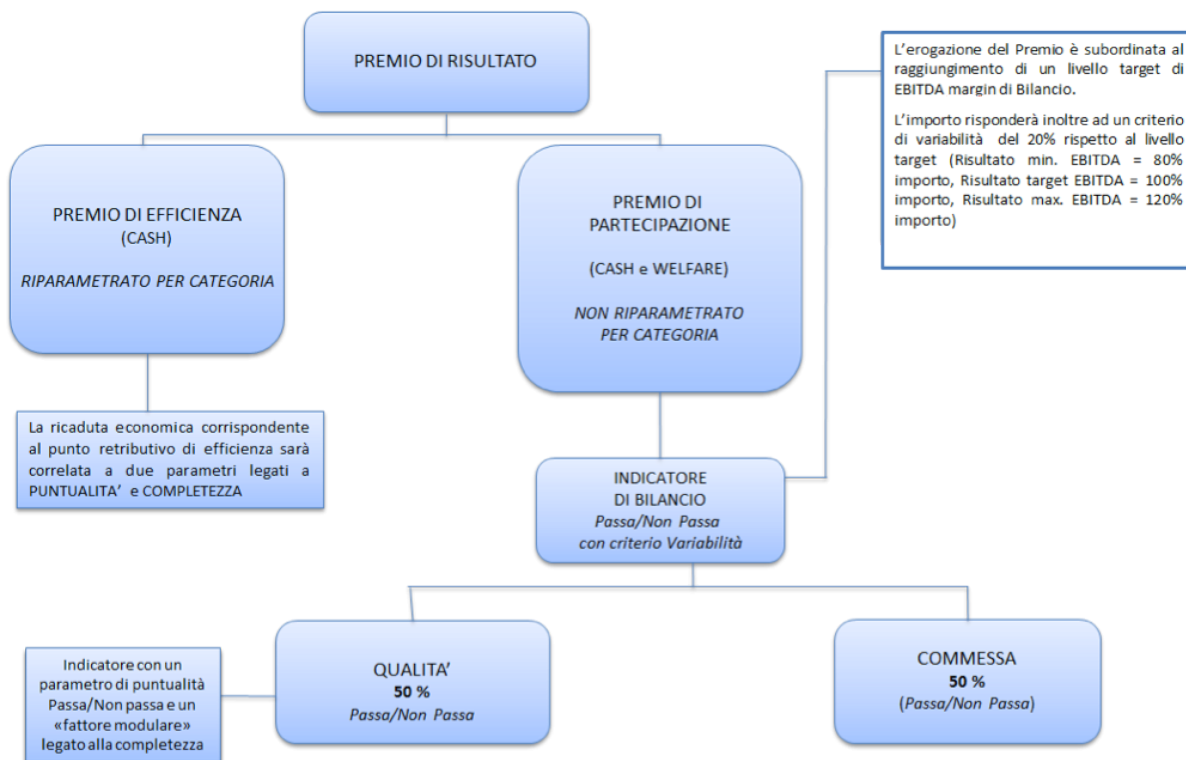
PREMIO DI RISULTATO

L'erogazione del Premio è subordinata al raggiungimento di un livello target di EBITDA margin di Bilancio.

L'importo risponderà inoltre ad un criterio di variabilità del 20% rispetto al livello target (Risultato min. EBITDA = 80% importo, Risultato target EBITDA = 100% importo, Risultato max. EBITDA = 120% importo)

PREMIO DI EFFICIENZA
(CASH)

RIPARAMETRATO PER CATEGORIA

PREMIO DI PARTECIPAZIONE

(CASH e WELFARE)

NON RIPARAMETRATO PER CATEGORIA

La ricaduta economica corrispondente al punto retributivo di efficienza sarà correlata a due parametri legati a PUNTUALITA' e COMPLETEZZA

INDICATORE
DI BILANCIO
Passa/Non Passa
con criterio Variabilità

Indicatore con un parametro di puntualità Passa/Non passa e un «fattore modulare» legato alla completezza

QUALITA'
50 %
Passa/Non Passa

COMMESSA
50 %
(Passa/Non Passa)